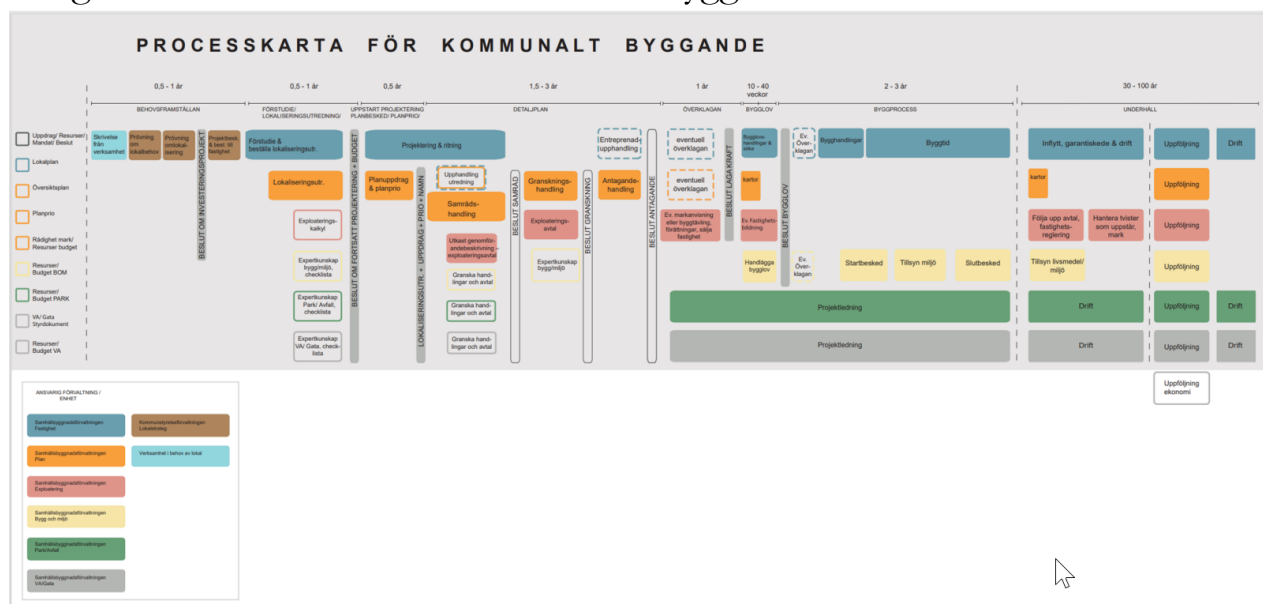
PROCESSKARTA FÖR KOMMUNALT BYGGANDE

0,5 - 1 år
BEHOVSFRAMSTÄLLAN

0,5 - 1 år
FÖRSTUDIE/ LOKALISERINGSUTREDNING/

0,5 år
UPPSTART PROJEKTERING PLANBESKED/ PLANPRIO/

1,5 - 3 år
DETALJPLAN

1 år
ÖVERKLAGAN

10 - 40 veckor
BYGGLOV

2 - 3 år
BYGGPROCESS

30 - 100 år
UNDERHÅLL

Uppdrag/ Resurser/ Mandat/ Beslut
Lokalplan
Översiktsplan
Planprio
Rådighet mark/ Resurser budget
Resurser/ Budget BOM
Resurser/ Budget PARK
VA/ Gata Styrdokument
Resurser/ Budget VA

Skrivelse från verksamhet
Prövning om lokalbehov
Prövning omlokalisering
Projektbesk & best. till fastighet
BESLUT OM INVESTERINGSPROJEKT

Förstudie & beställa lokaliseringsutr.
Lokaliseringsutr.
Exploaterings-kalkyl
Expertkunskap bygg/miljö, checklista
Expertkunskap Park/ Avfall, checklista
Expertkunskap VA/ Gata, check-lista
BESLUT OM FORTSATT PROJEKTERING + BUDGET

Projektering & ritning
Planuppdrag & planprio
LOKALISERINGSUTR. + UPPDRAG + PRIO + MARK
Upphandling utredning
Samråds-handling
Utkast genomförandebeskrivning - exploateringsavtal
Granska handlingar och avtal
Granska handlingar och avtal
Granska handlingar och avtal
BESLUT SAMRÅD
Gransknings-handling
Exploaterings-avtal
Expertkunskap bygg/miljö
BESLUT GRANSKNING
Entreprenad-upphandling
Antagande-handling
BESLUT ANTAGANDE

eventuell överklagan
eventuell överklagan
Ev. markanvisning eller byggtävling, förrättningar, sälja fastighet
BESLUT LAGA KRAFT

Bygglovs-handlingar & söka
kartor
Ev. Fastighetsbildning
Handlägga bygglov
BESLUT BYGGLOV
Ev. Över-klagan
Ev. Över-klagan
Bygghandlingar
Byggtid
Startbesked
Tillsyn miljö
Slutbesked
Projektledning
Projektledning

Inflytt, garantiskede & drift
kartor
Följa upp avtal, fastighets-reglering
Hantera tvister som uppstår, mark
Tillsyn livsmedel/ miljö
Drift
Drift
Uppföljning
Uppföljning
Uppföljning
Uppföljning
Uppföljning
Uppföljning
Drift
Drift
Drift
Uppföljning ekonomi

ANSVARIG FÖRVALTNING / ENHET
Samhällsbyggnadsförvaltningen Fastighet
Kommunstyrelseförvaltningen Lokalstrateg
Samhällsbyggnadsförvaltningen Plan
Verksamhet i behov av lokal
Samhällsbyggnadsförvaltningen Exploatering
Samhällsbyggnadsförvaltningen Bygg och miljö
Samhällsbyggnadsförvaltningen Park/Avfall
Samhällsbyggnadsförvaltningen VA/Gata